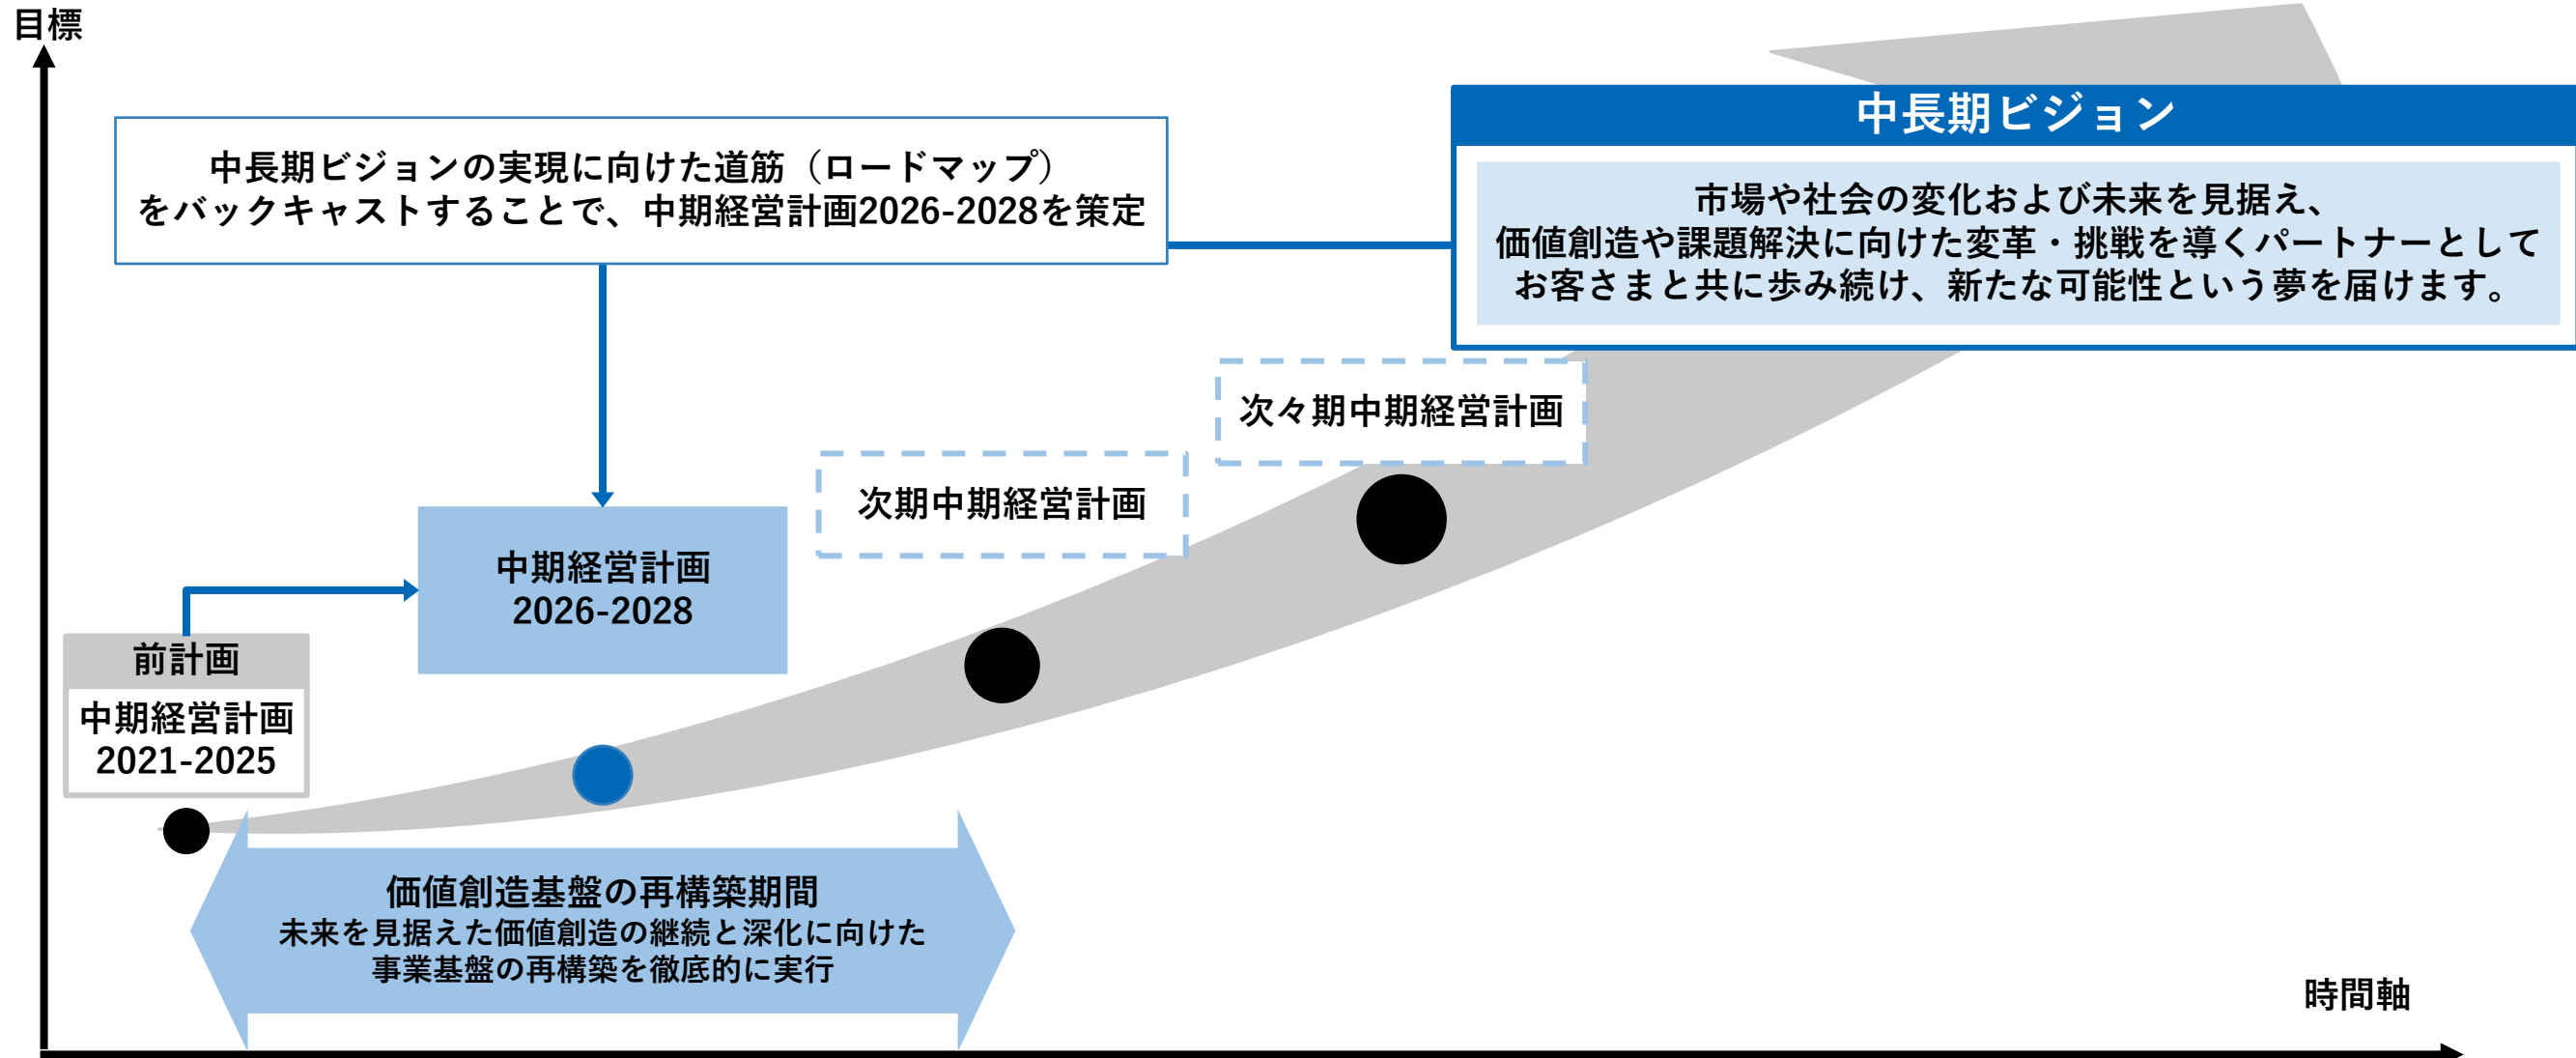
目標

中長期ビジョンの実現に向けた道筋（ロードマップ）をバックキャストすることで、中期経営計画2026-2028を策定

中長期ビジョン

市場や社会の変化および未来を見据え、
価値創造や課題解決に向けた変革・挑戦を導くパートナーとして
お客さまと共に歩み続け、新たな可能性という夢を届けます。

次々期中期経営計画

次期中期経営計画

中期経営計画
2026-2028

前計画
中期経営計画
2021-2025

価値創造基盤の再構築期間
未来を見据えた価値創造の継続と深化に向けた
事業基盤の再構築を徹底的に実行

時間軸